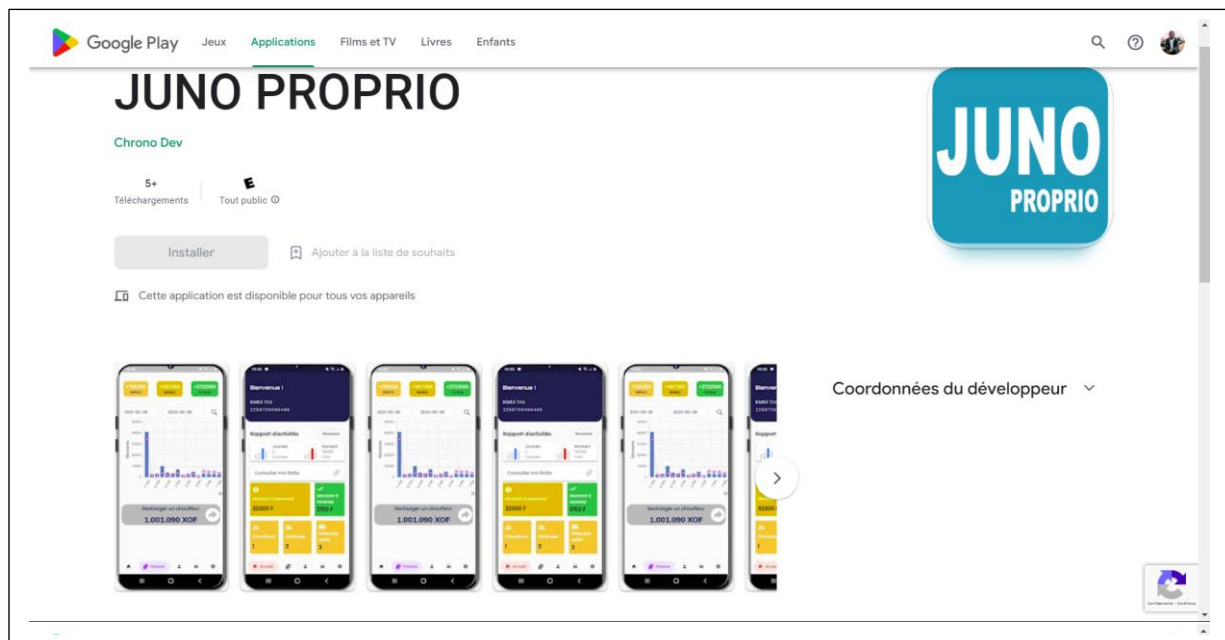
Google Play Jeux Applications Films et TV Livres Enfants

JUNO PROPRIO

Chrono Dev

5+
Téléchargements

E
Tout public

Installer

Ajouter à la liste de souhaits

Cette application est disponible pour tous vos appareils

JUNO
PROPRIO

Bienvenue !

Rapport d'activité

Consulter ma flotte

Recharger un chauffeur
1.001.090 XOF

Recharger un chauffeur
1.001.090 XOF

Recharger un chauffeur
1.001.090 XOF

32300 F

32300 F

Coordonnées du développeur